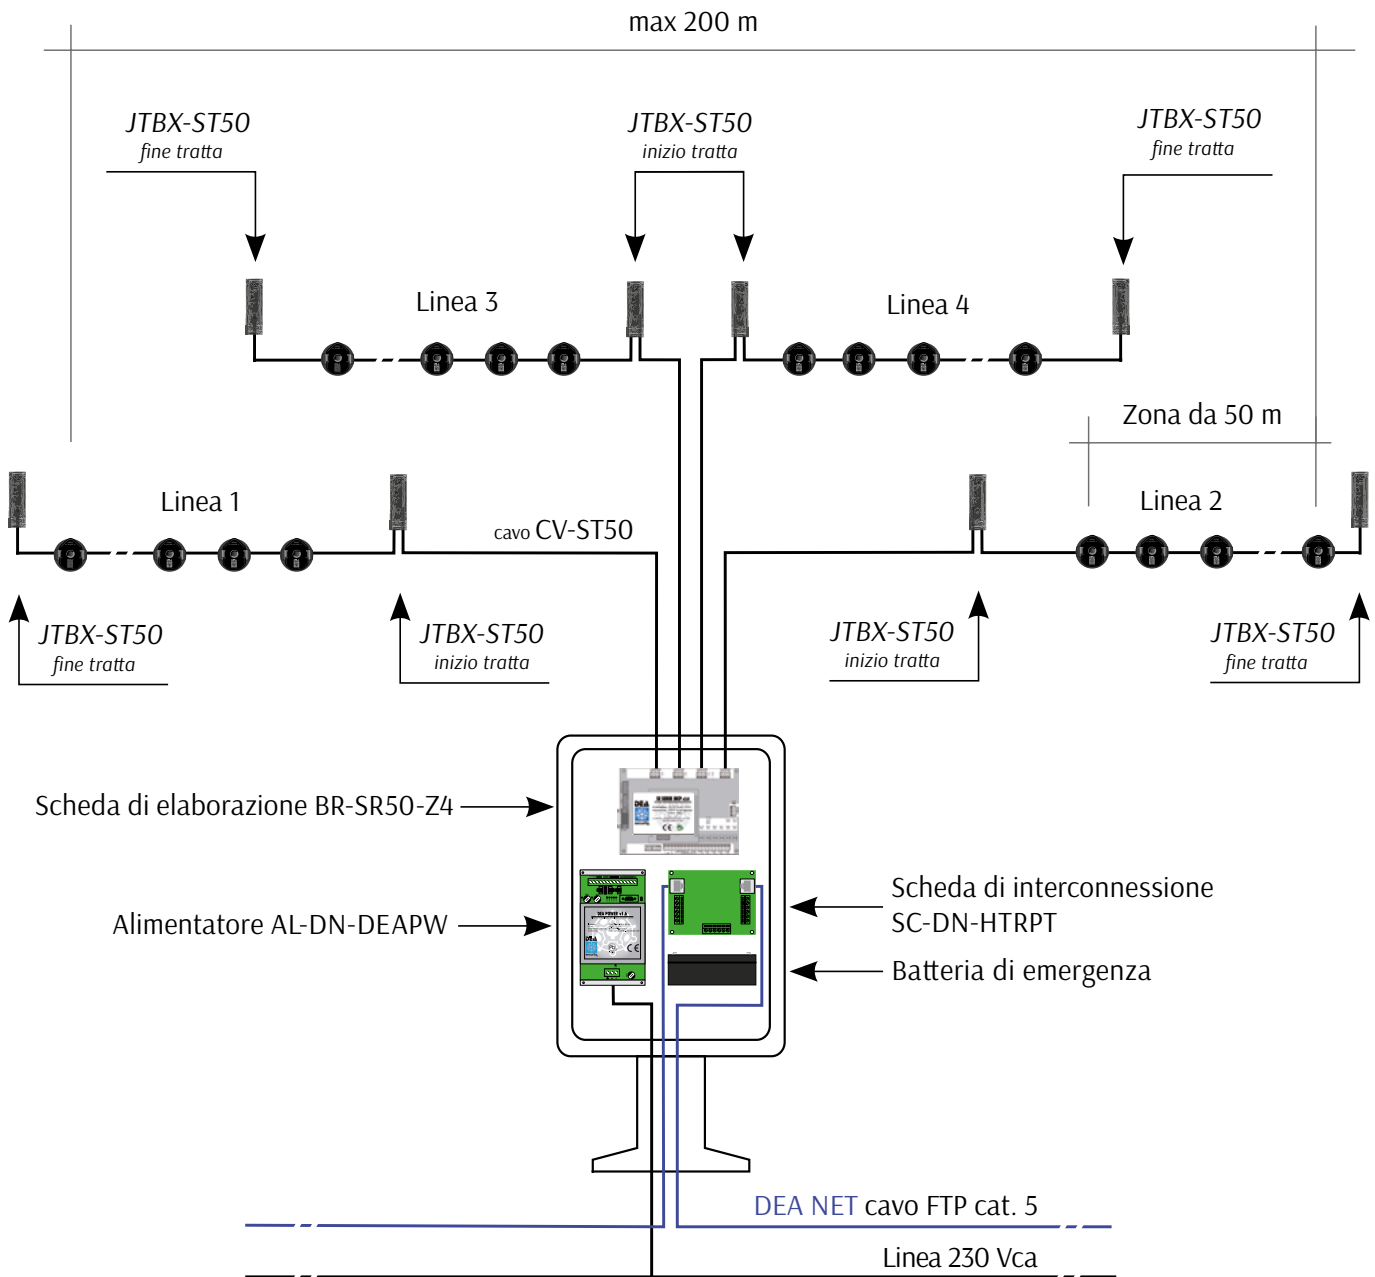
max 200 m

JTBX-ST50
fine tratta

JTBX-ST50
inizio tratta

JTBX-ST50
fine tratta

Linea 3

Linea 4

Zona da 50 m

Linea 1

cavo CV-ST50

Linea 2

JTBX-ST50
fine tratta

JTBX-ST50
inizio tratta

JTBX-ST50
inizio tratta

JTBX-ST50
fine tratta

Scheda di elaborazione BR-SR50-Z4

Alimentatore AL-DN-DEAPW

Scheda di interconnessione
SC-DN-HTRPT

Batteria di emergenza

DEA NET cavo FTP cat. 5

Linea 230 Vca